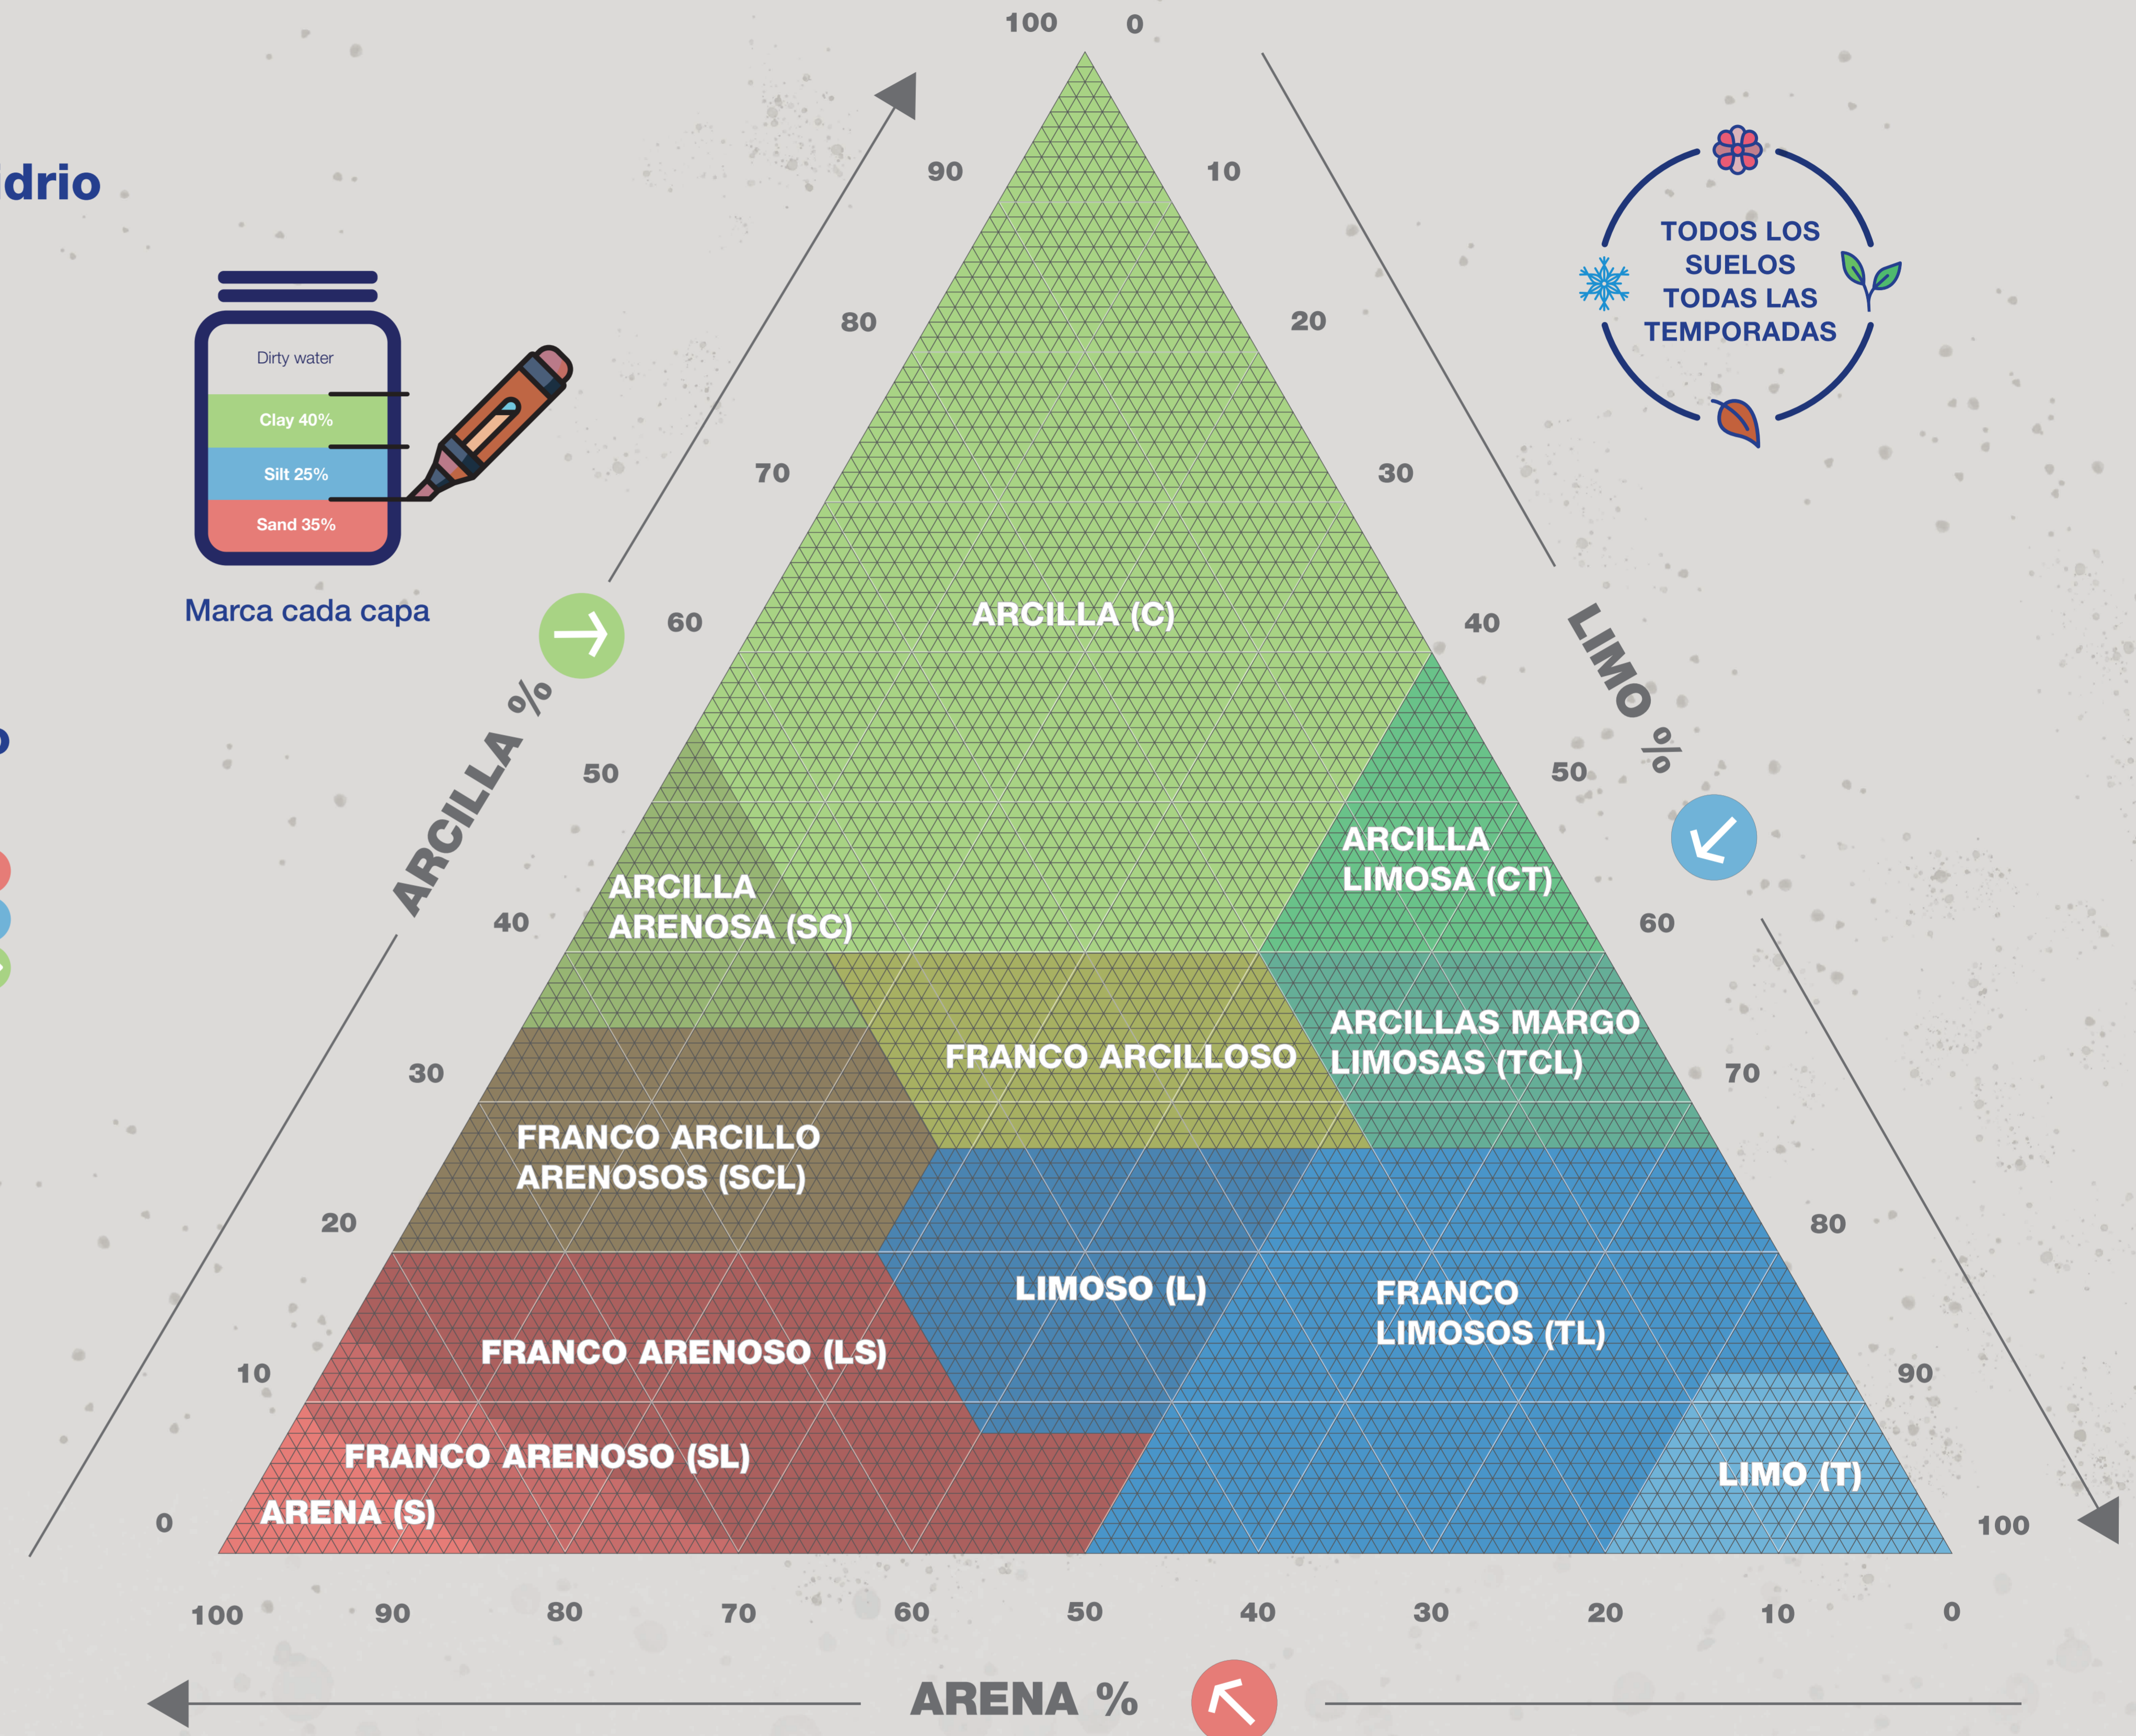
drio

Dirty water
Clay 40%
Silt 25%
Sand 35%

Marca cada capa

TODOS LOS SUELOS TODAS LAS TEMPORADAS

100 0
90 10
80 20
70 30
60 40
50 50
40 60
30 70
20 80
10 90
0 100

ARCILLA %

LIMO %

ARCILLA (C)

ARCILLA LIMOSA (CT)

ARCILLA ARENOSA (SC)

FRANCO ARCILLOSO

ARCILLAS MARGO LIMOSAS (TCL)

FRANCO ARCILLO ARENOSOS (SCL)

LIMOSO (L)

FRANCO LIMOSOS (TL)

FRANCO ARENOSO (LS)

FRANCO ARENOSO (SL)

ARENA (S)

LIMO (T)

100 90 80 70 60 50 40 30 20 10 0

ARENA %